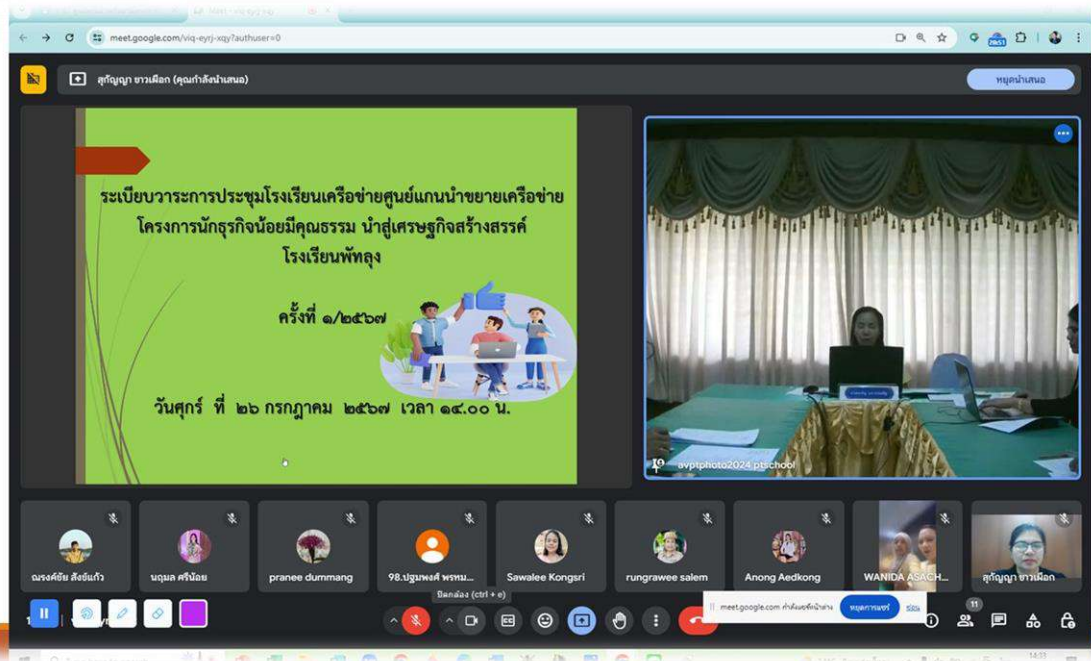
meet.google.com/viq-eyrj-xqy?authuser=0

สุกัญญา ขาวเผือก (คุณกำลังนำเสนอ)

หยุดนำเสนอ

ระเบียบวาระการประชุมโรงเรียนเครือข่ายศูนย์แกนนำขยายเครือข่าย โครงการนักธุรกิจน้อยมีคุณธรรม นำสู่เศรษฐกิจสร้างสรรค์ โรงเรียนพัทลุง

ครั้งที่ ๑/๒๕๖๗

วันศุกร์ ที่ ๒๖ กรกฎาคม ๒๕๖๗ เวลา ๑๔.๐๐ น.

avptphoto2024.ptschool

ณรงค์ชัย สังข์แก้ว

นฤมล ศรีน้อย

pranee dummang

98.ปฐมพงศ์ พรหม...

Sawalee Kongsri

rungrawee salem

Anong Aedkong

WANIDA ASACH...

สุกัญญา ขาวเผือก

ปิดกล้อง (ctrl + e)

meet.google.com กำลังแชร์หน้าต่าง

หยุดการแชร์

ซ่อน

11